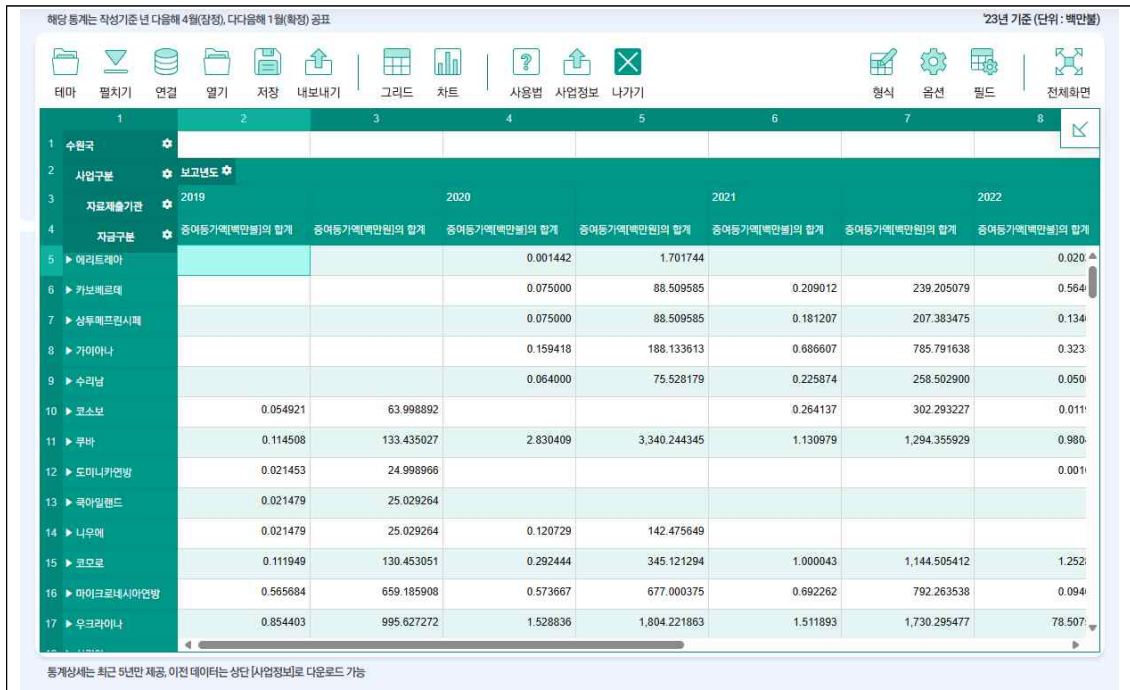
해당 통계는 작성기준 년 다음해 4월(잠정), 다다음해 1월(확정) 공표

'23년 기준 (단위 : 백만불)

테마 펼치기 연결 열기 저장 내보내기 그리드 차트 사용법 사업정보 나가기 형식 옵션 필드 전체화면

| 1 | 2 | 3 | 4 | 5 | 6 | 7 | 8 |
|---|---|---|---|---|---|---|---|
| 1 수원국 | | | | | | | |
| 2 사업구분 | 보고년도 | | | | | | |
| 3 자료제출기관 | 2019 | | 2020 | | 2021 | | 2022 |
| 4 지급구분 | 증여등가액[백만불]의 합계 | 증여등가액[백만원]의 합계 | 증여등가액[백만불]의 합계 | 증여등가액[백만원]의 합계 | 증여등가액[백만불]의 합계 | 증여등가액[백만원]의 합계 | 증여등가액[백만불]의 합계 |
| 5 ▶ 에리트레아 | | | 0.001442 | 1.701744 | | | 0.020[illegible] |
| 6 ▶ 카보베르데 | | | 0.075000 | 88.509585 | 0.209012 | 239.205079 | 0.564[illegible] |
| 7 ▶ 상투메프린시페 | | | 0.075000 | 88.509585 | 0.181207 | 207.383475 | 0.134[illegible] |
| 8 ▶ 가이아나 | | | 0.159418 | 188.133613 | 0.686607 | 785.791638 | 0.323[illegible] |
| 9 ▶ 수리남 | | | 0.064000 | 75.528179 | 0.225874 | 258.502900 | 0.050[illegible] |
| 10 ▶ 코소보 | 0.054921 | 63.998892 | | | 0.264137 | 302.293227 | 0.011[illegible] |
| 11 ▶ 쿠바 | 0.114508 | 133.435027 | 2.830409 | 3,340.244345 | 1.130979 | 1,294.355929 | 0.980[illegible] |
| 12 ▶ 도미니카연방 | 0.021453 | 24.998966 | | | | | 0.001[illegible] |
| 13 ▶ 쿡아일랜드 | 0.021479 | 25.029264 | | | | | |
| 14 ▶ 니우에 | 0.021479 | 25.029264 | 0.120729 | 142.475649 | | | |
| 15 ▶ 코모로 | 0.111949 | 130.453051 | 0.292444 | 345.121294 | 1.000043 | 1,144.505412 | 1.252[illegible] |
| 16 ▶ 마이크로네시아연방 | 0.565684 | 659.185908 | 0.573667 | 677.000375 | 0.692262 | 792.263538 | 0.094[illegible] |
| 17 ▶ 우크라이나 | 0.854403 | 995.627272 | 1.528836 | 1,804.221863 | 1.511893 | 1,730.295477 | 78.507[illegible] |

통계상세는 최근 5년만 제공, 이전 데이터는 상단 [사업정보]로 다운로드 가능